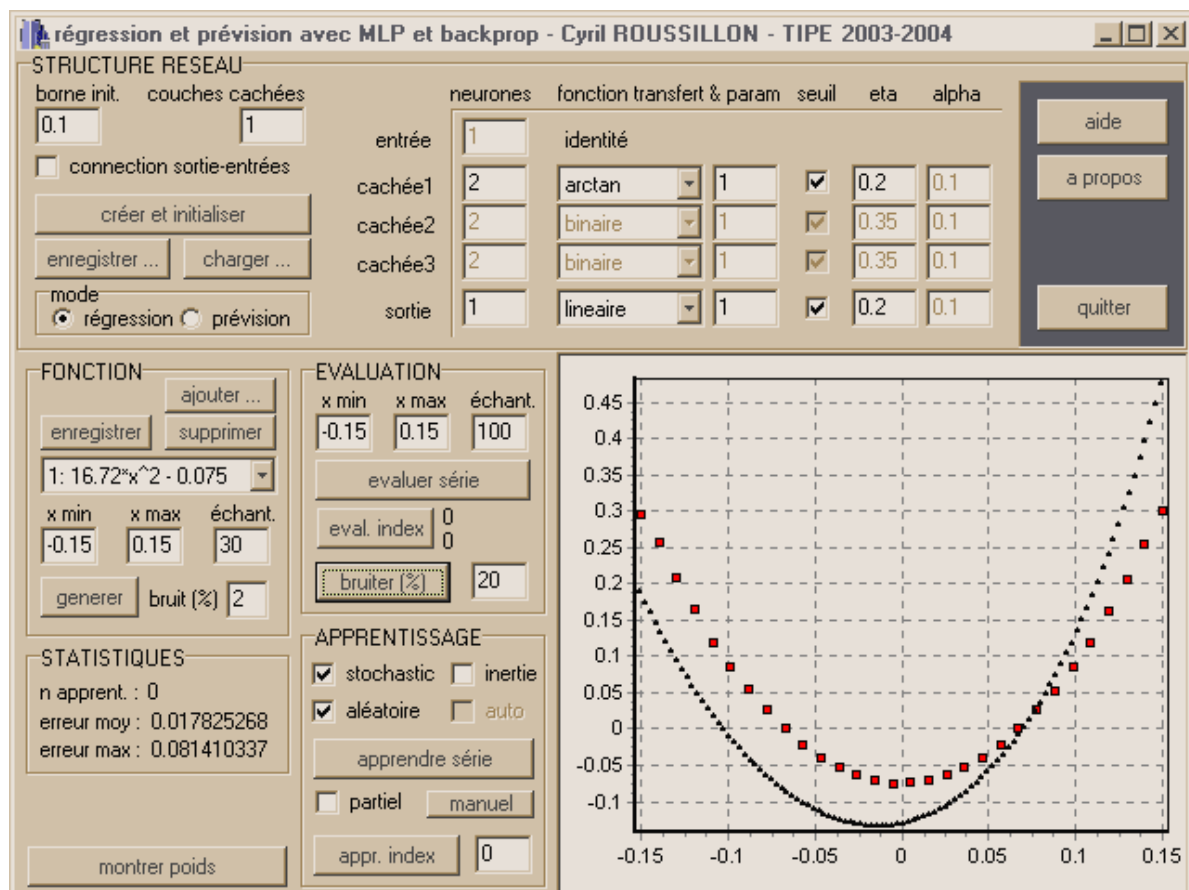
régression et prévision avec MLP et backprop - Cyril ROUSSILLON - TIPE 2003-2004

STRUCTURE RESEAU
borne init. 0.1
couches cachées 1
connection sortie-entrées
créer et initialiser
enregistrer ...
charger ...
mode
régression prévision

| | neurones | fonction transfert & param | | seuil | eta | alpha |
|---|---|---|---|---|---|---|
| entrée | 1 | identité | | | | |
| cachée1 | 2 | arctan | 1 | ☑ | 0.2 | 0.1 |
| cachée2 | 2 | binaire | 1 | ☑ | 0.35 | 0.1 |
| cachée3 | 2 | binaire | 1 | ☑ | 0.35 | 0.1 |
| sortie | 1 | lineaire | 1 | ☑ | 0.2 | 0.1 |

aide
a propos
quitter

FONCTION
ajouter ...
enregistrer
supprimer
1: 16.72*x^2 - 0.075
x min -0.15
x max 0.15
échant. 30
generer
bruit (%) 2

EVALUATION
x min -0.15
x max 0.15
échant. 100
evaluer série
eval. index 0 0
bruiter (%) 20

STATISTIQUES
n apprent. : 0
erreur moy : 0.017825268
erreur max : 0.081410337

APPRENTISSAGE
stochastic
inertie
aléatoire
auto
apprendre série
partiel
manuel
appr. index 0

montrer poids

0.45
0.4
0.35
0.3
0.25
0.2
0.15
0.1
0.05
0
-0.05
-0.1
-0.15 -0.1 -0.05 0 0.05 0.1 0.15